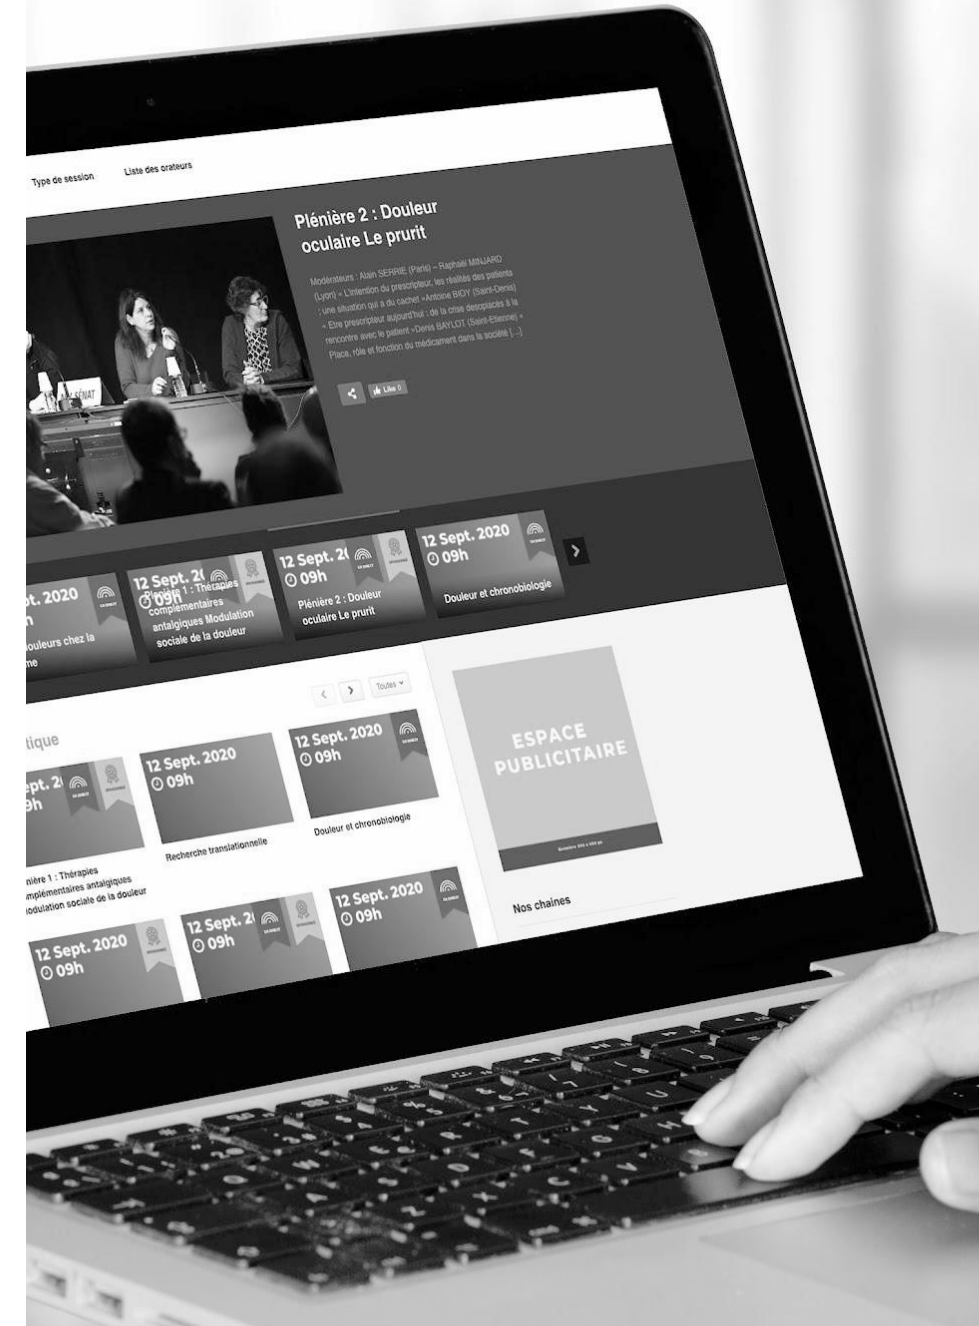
Type de session Liste des orateurs

Plénière 2 : Douleur oculaire Le prurit

Modérateurs : Alain SERRIE (Paris) – Raphaël MINJARD (Lyon) « L'intention du prescripteur, les réalités des patients : une situation qui a du cachet »Antoine BIOY (Saint-Denis) « Etre prescripteur aujourd'hui : de la crise desoplacés à la rencontre avec le patient »Denis BAYLOT (Saint-Etienne) « Place, rôle et fonction du médicament dans la société [...]

Likes 0

SÉNAT

pt. 2020 h ouleurs chez la me

12 Sept. 20 09h Plénière 1 : Thérapies complémentaires antalgiques Modulation sociale de la douleur

12 Sept. 20 09h Plénière 2 : Douleur oculaire Le prurit

12 Sept. 2020 09h Douleur et chronobiologie

Toutes

tique

ept. 20 9h
nière 1 : Thérapies mplémentaires antalgiques odulation sociale de la douleur

12 Sept. 2020 09h Recherche translationnelle

12 Sept. 2020 09h Douleur et chronobiologie

12 Sept. 2020 09h

12 Sept. 2 09h

12 Sept. 2020 09h

ESPACE PUBLICITAIRE

Nos chaines